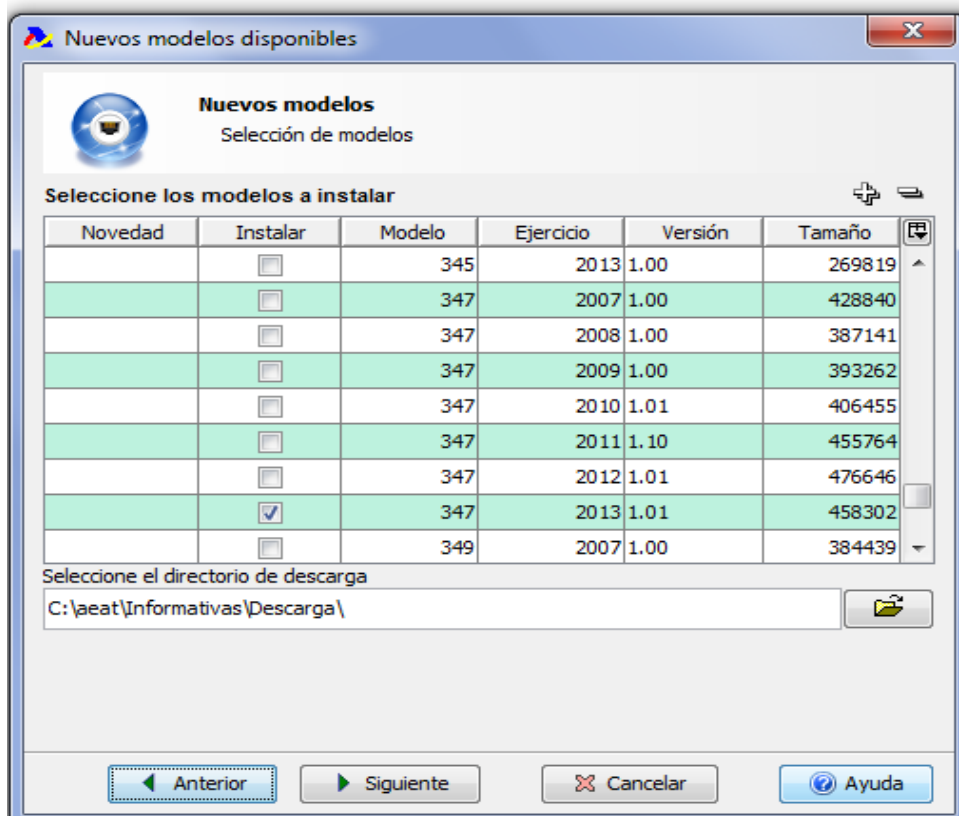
Nuevos modelos disponibles

Nuevos modelos
Selección de modelos

Seleccione los modelos a instalar

| Novedad | Instalar | Modelo | Ejercicio | Versión | Tamaño |
|---|---|---|---|---|---|
| | ☐ | 345 | 2013 | 1.00 | 269819 |
| | ☐ | 347 | 2007 | 1.00 | 428840 |
| | ☐ | 347 | 2008 | 1.00 | 387141 |
| | ☐ | 347 | 2009 | 1.00 | 393262 |
| | ☐ | 347 | 2010 | 1.01 | 406455 |
| | ☐ | 347 | 2011 | 1.10 | 455764 |
| | ☐ | 347 | 2012 | 1.01 | 476646 |
| | ☑ | 347 | 2013 | 1.01 | 458302 |
| | ☐ | 349 | 2007 | 1.00 | 384439 |

Seleccione el directorio de descarga
C:\aeat\Informativas\Descarga\

Anterior
Siguiente
Cancelar
Ayuda